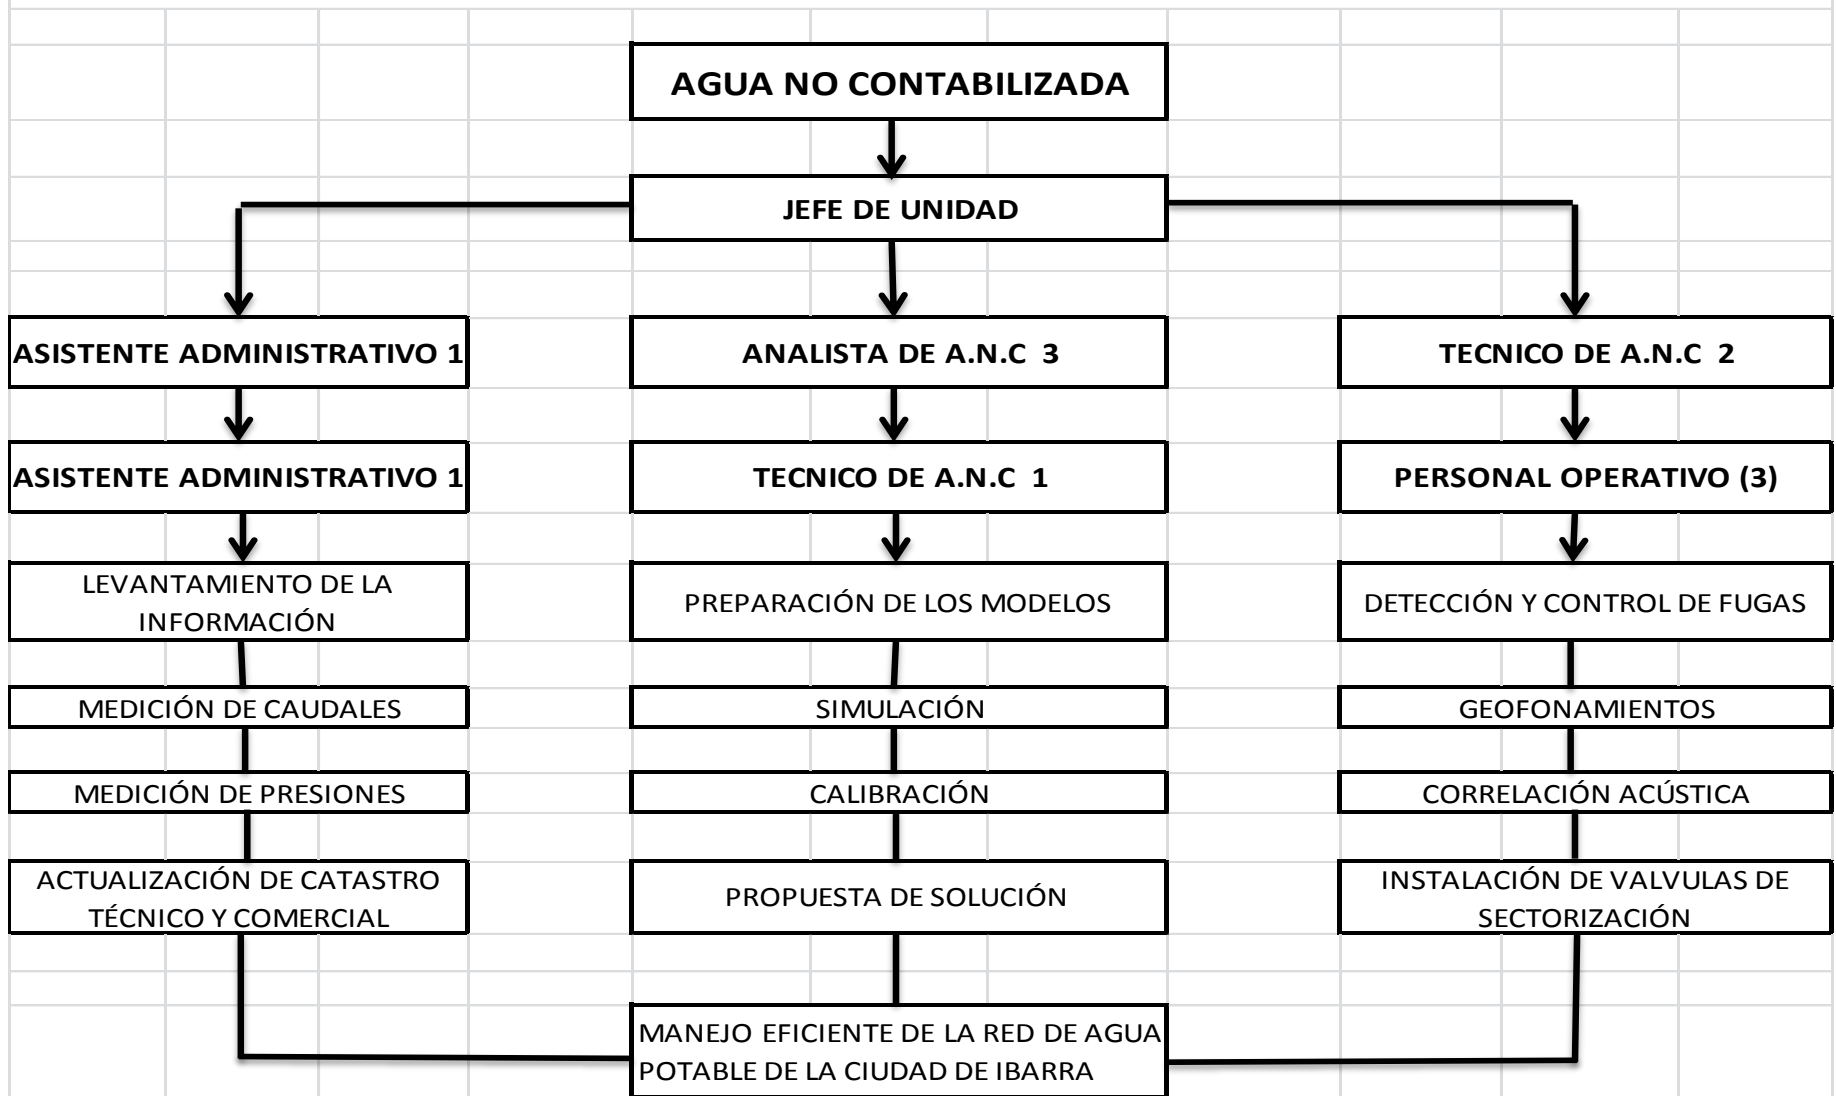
AGUA NO CONTABILIZADA

JEFE DE UNIDAD

ASISTENTE ADMINISTRATIVO 1

ASISTENTE ADMINISTRATIVO 1

LEVANTAMIENTO DE LA INFORMACIÓN

MEDICIÓN DE CAUDALES

MEDICIÓN DE PRESIONES

ACTUALIZACIÓN DE CATASTRO TÉCNICO Y COMERCIAL

ANALISTA DE A.N.C 3

TECNICO DE A.N.C 1

PREPARACIÓN DE LOS MODELOS

SIMULACIÓN

CALIBRACIÓN

PROPUESTA DE SOLUCIÓN

TECNICO DE A.N.C 2

PERSONAL OPERATIVO (3)

DETECCIÓN Y CONTROL DE FUGAS

GEOFONAMIENTOS

CORRELACIÓN ACÚSTICA

INSTALACIÓN DE VALVULAS DE SECTORIZACIÓN

MANEJO EFICIENTE DE LA RED DE AGUA POTABLE DE LA CIUDAD DE IBARRA